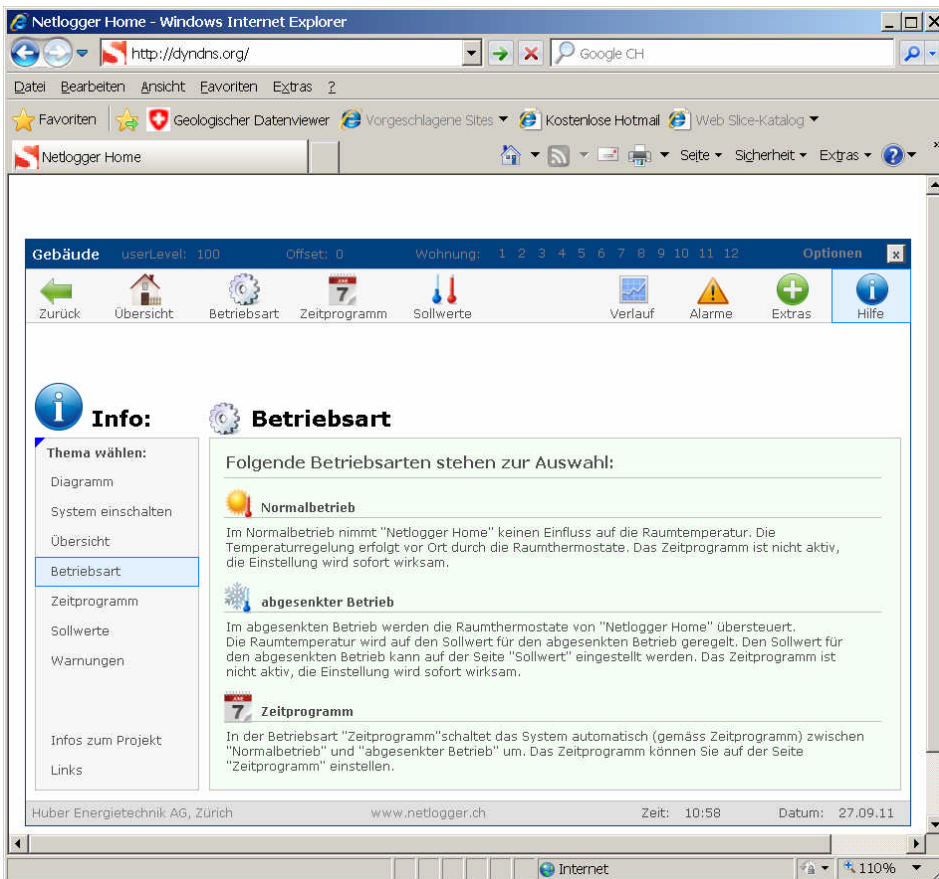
Netlogger Home - Windows Internet Explorer

http://dyndns.org/

Google CH

Datei Bearbeiten Ansicht Favoriten Extras ?

Favoriten Geologischer Datenviewer Vorgeschlagene Sites Kostenlose Hotmail Web Slice-Katalog

Netlogger Home

Seite Sicherheit Extras

Gebäude userLevel: 100 Offset: 0 Wohnung: 1 2 3 4 5 6 7 8 9 10 11 12 Optionen x

Zurück Übersicht Betriebsart Zeitprogramm Sollwerte Verlauf Alarme Extras Hilfe

Info:

Betriebsart

Thema wählen:
Diagramm
System einschalten
Übersicht
Betriebsart
Zeitprogramm
Sollwerte
Warnungen

Infos zum Projekt
Links

Folgende Betriebsarten stehen zur Auswahl:

Normalbetrieb

Im Normalbetrieb nimmt "Netlogger Home" keinen Einfluss auf die Raumtemperatur. Die Temperaturregelung erfolgt vor Ort durch die Raumthermostate. Das Zeitprogramm ist nicht aktiv, die Einstellung wird sofort wirksam.

abgesenkter Betrieb

Im abgesenkten Betrieb werden die Raumthermostate von "Netlogger Home" übersteuert.
Die Raumtemperatur wird auf den Sollwert für den abgesenkten Betrieb geregelt. Den Sollwert für den abgesenkten Betrieb kann auf der Seite "Sollwert" eingestellt werden. Das Zeitprogramm ist nicht aktiv, die Einstellung wird sofort wirksam.

7

Zeitprogramm

In der Betriebsart "Zeitprogramm"schaltet das System automatisch (gemäss Zeitprogramm) zwischen "Normalbetrieb" und "abgesenkter Betrieb" um. Das Zeitprogramm können Sie auf der Seite "Zeitprogramm" einstellen.

Huber Energietechnik AG, Zürich www.netlogger.ch Zeit: 10:58 Datum: 27.09.11

Internet 110%